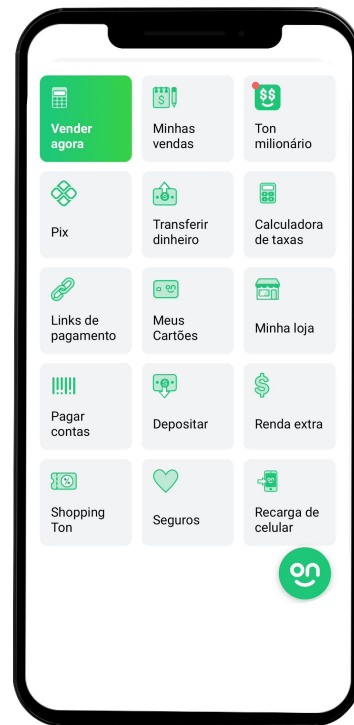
Vender agora

Minhas vendas

Ton milionário

Pix

Transferir dinheiro

Calculadora de taxas

Links de pagamento

Meus Cartões

Minha loja

Pagar contas

Depositar

Renda extra

Shopping Ton

Seguros

Recarga de celular

on